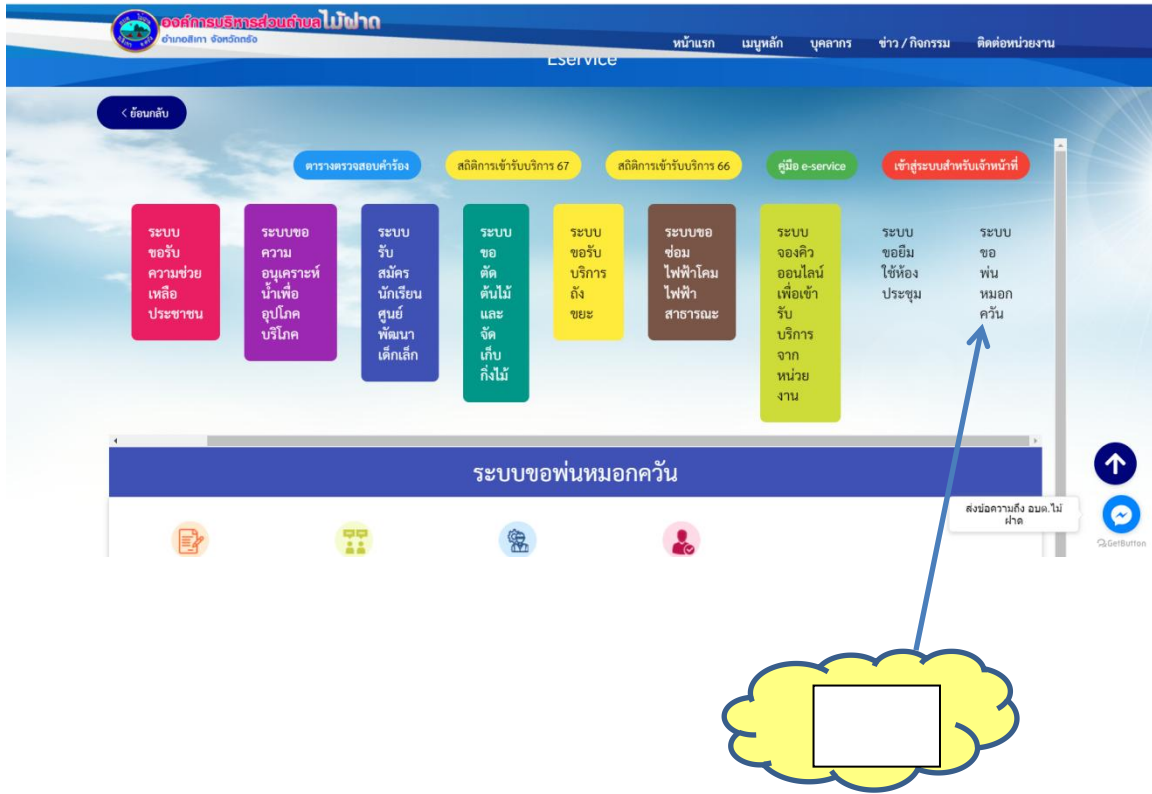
องค์การบริหารส่วนตำบลไม้ฝาด
อำเภอสิเกา จังหวัดตรัง

หน้าแรก เมนูหลัก บุคลากร ข่าว / กิจกรรม ติดต่อหน่วยงาน

Eservice

< ย้อนกลับ

ตารางตรวจสอบคำร้อง
สถิติการเข้ารับบริการ 67
สถิติการเข้ารับบริการ 66
คู่มือ e-service
เข้าสู่ระบบสำหรับเจ้าหน้าที่

ระบบขอรับความช่วยเหลือประชาชน

ระบบขอความอนุเคราะห์น้ำเพื่ออุปโภคบริโภค

ระบบรับสมัครนักเรียนศูนย์พัฒนาเด็กเล็ก

ระบบขอตัดต้นไม้และจัดเก็บกิ่งไม้

ระบบขอรับบริการถังขยะ

ระบบขอซ่อมไฟฟ้าโคมไฟฟ้าสาธารณะ

ระบบจองคิวออนไลน์เพื่อเข้ารับบริการจากหน่วยงาน

ระบบขอยืมใช้ห้องประชุม

ระบบขอพ่นหมอกควัน

ระบบขอพ่นหมอกควัน

ส่งข้อความถึง อบต.ไม้ฝาด

GetButton